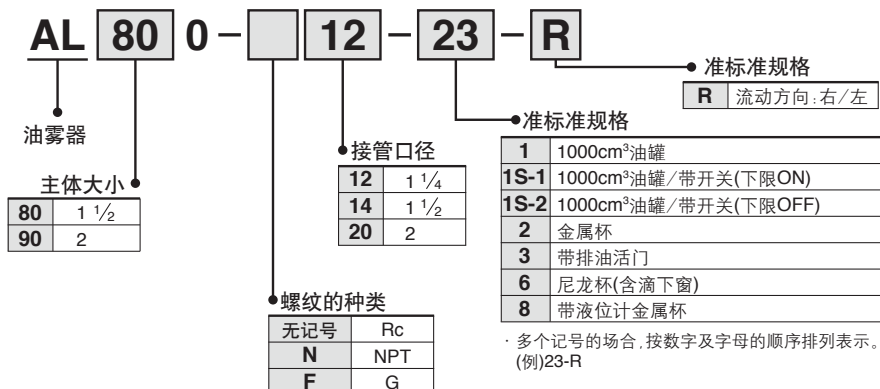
AL 80 0 − − 12 − 23 − R

准标准规格

| R | 流动方向:右/左 |
|---|---|

油雾器

准标准规格

| 1 | 1000cm³油罐 |
|---|---|
| 1S-1 | 1000cm³油罐/带开关(下限ON) |
| 1S-2 | 1000cm³油罐/带开关(下限OFF) |
| 2 | 金属杯 |
| 3 | 带排油活门 |
| 6 | 尼龙杯(含滴下窗) |
| 8 | 带液位计金属杯 |

· 多个记号的场合,按数字及字母的顺序排列表示。(例)23-R

接管口径

| 12 | $1\frac{1}{4}$ |
|---|---|
| 14 | $1\frac{1}{2}$ |
| 20 | 2 |

主体大小

| 80 | $1\frac{1}{2}$ |
|---|---|
| 90 | 2 |

螺纹的种类

| 无记号 | Rc |
|---|---|
| N | NPT |
| F | G |